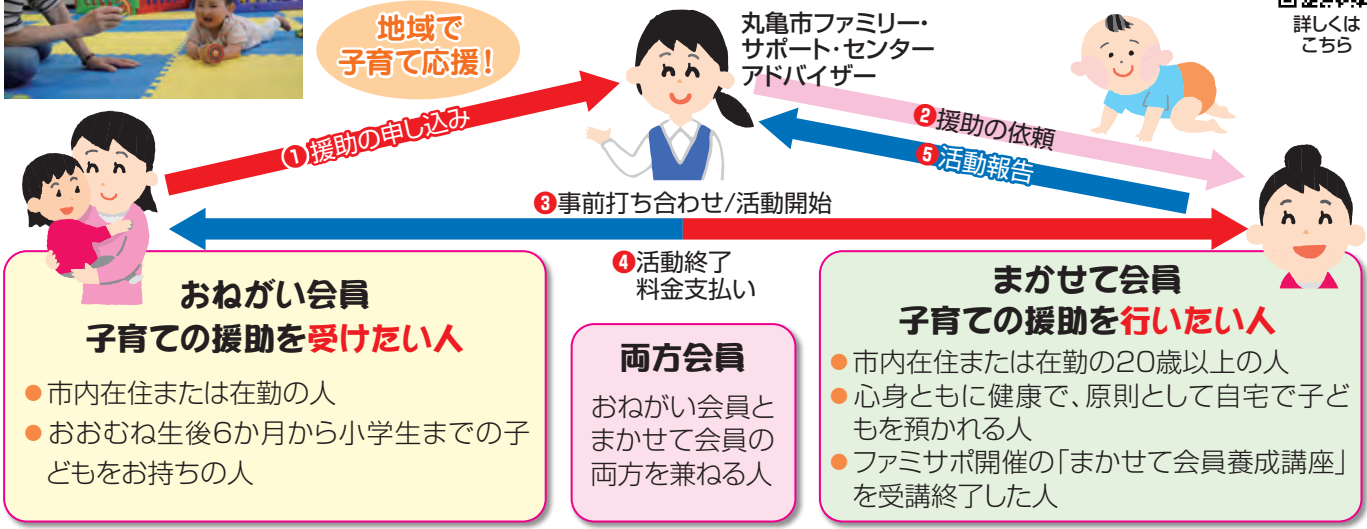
地域で
子育て応援！

丸亀市ファミリー・サポート・センターアドバイザー

詳しくは
こちら

❶援助の申し込み

❷援助の依頼

❺活動報告

❸事前打ち合わせ/活動開始

❹活動終了
料金支払い

おねがい会員
子育ての援助を受けたい人

● 市内在住または在勤の人
● おおむね生後6か月から小学生までの子どもをお持ちの人

両方会員

おねがい会員とまかせて会員の両方を兼ねる人

まかせて会員
子育ての援助を行いたい人

● 市内在住または在勤の20歳以上の人
● 心身ともに健康で、原則として自宅で子どもを預かれる人
● ファミサポ開催の「まかせて会員養成講座」を受講終了した人